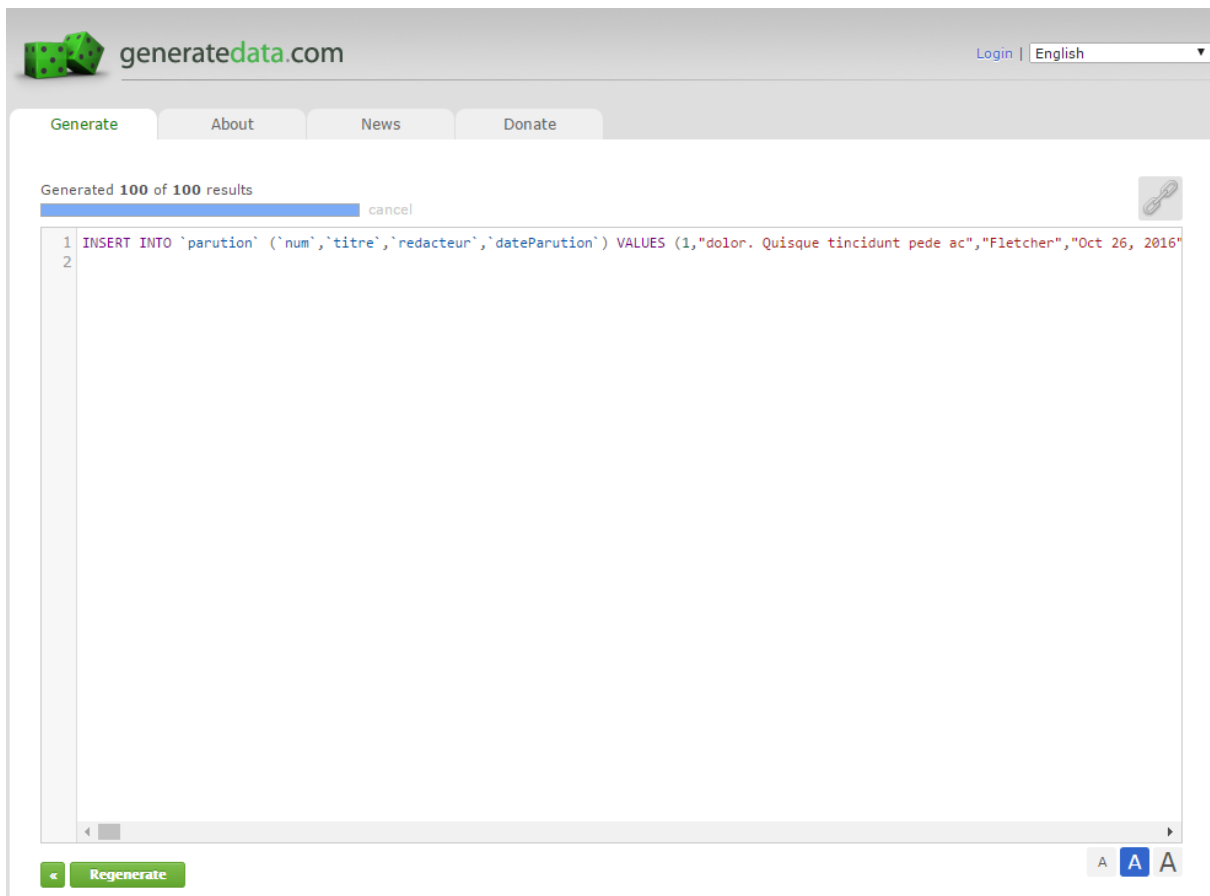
generatedata.com

Login | English

Generate About News Donate

Generated **100** of **100** results

cancel

1 INSERT INTO `parution` (`num`,`titre`,`redacteur`,`dateParution`) VALUES (1,"dolor. Quisque tincidunt pede ac","Fletcher","Oct 26, 2016"
2

« Regenerate

A A A